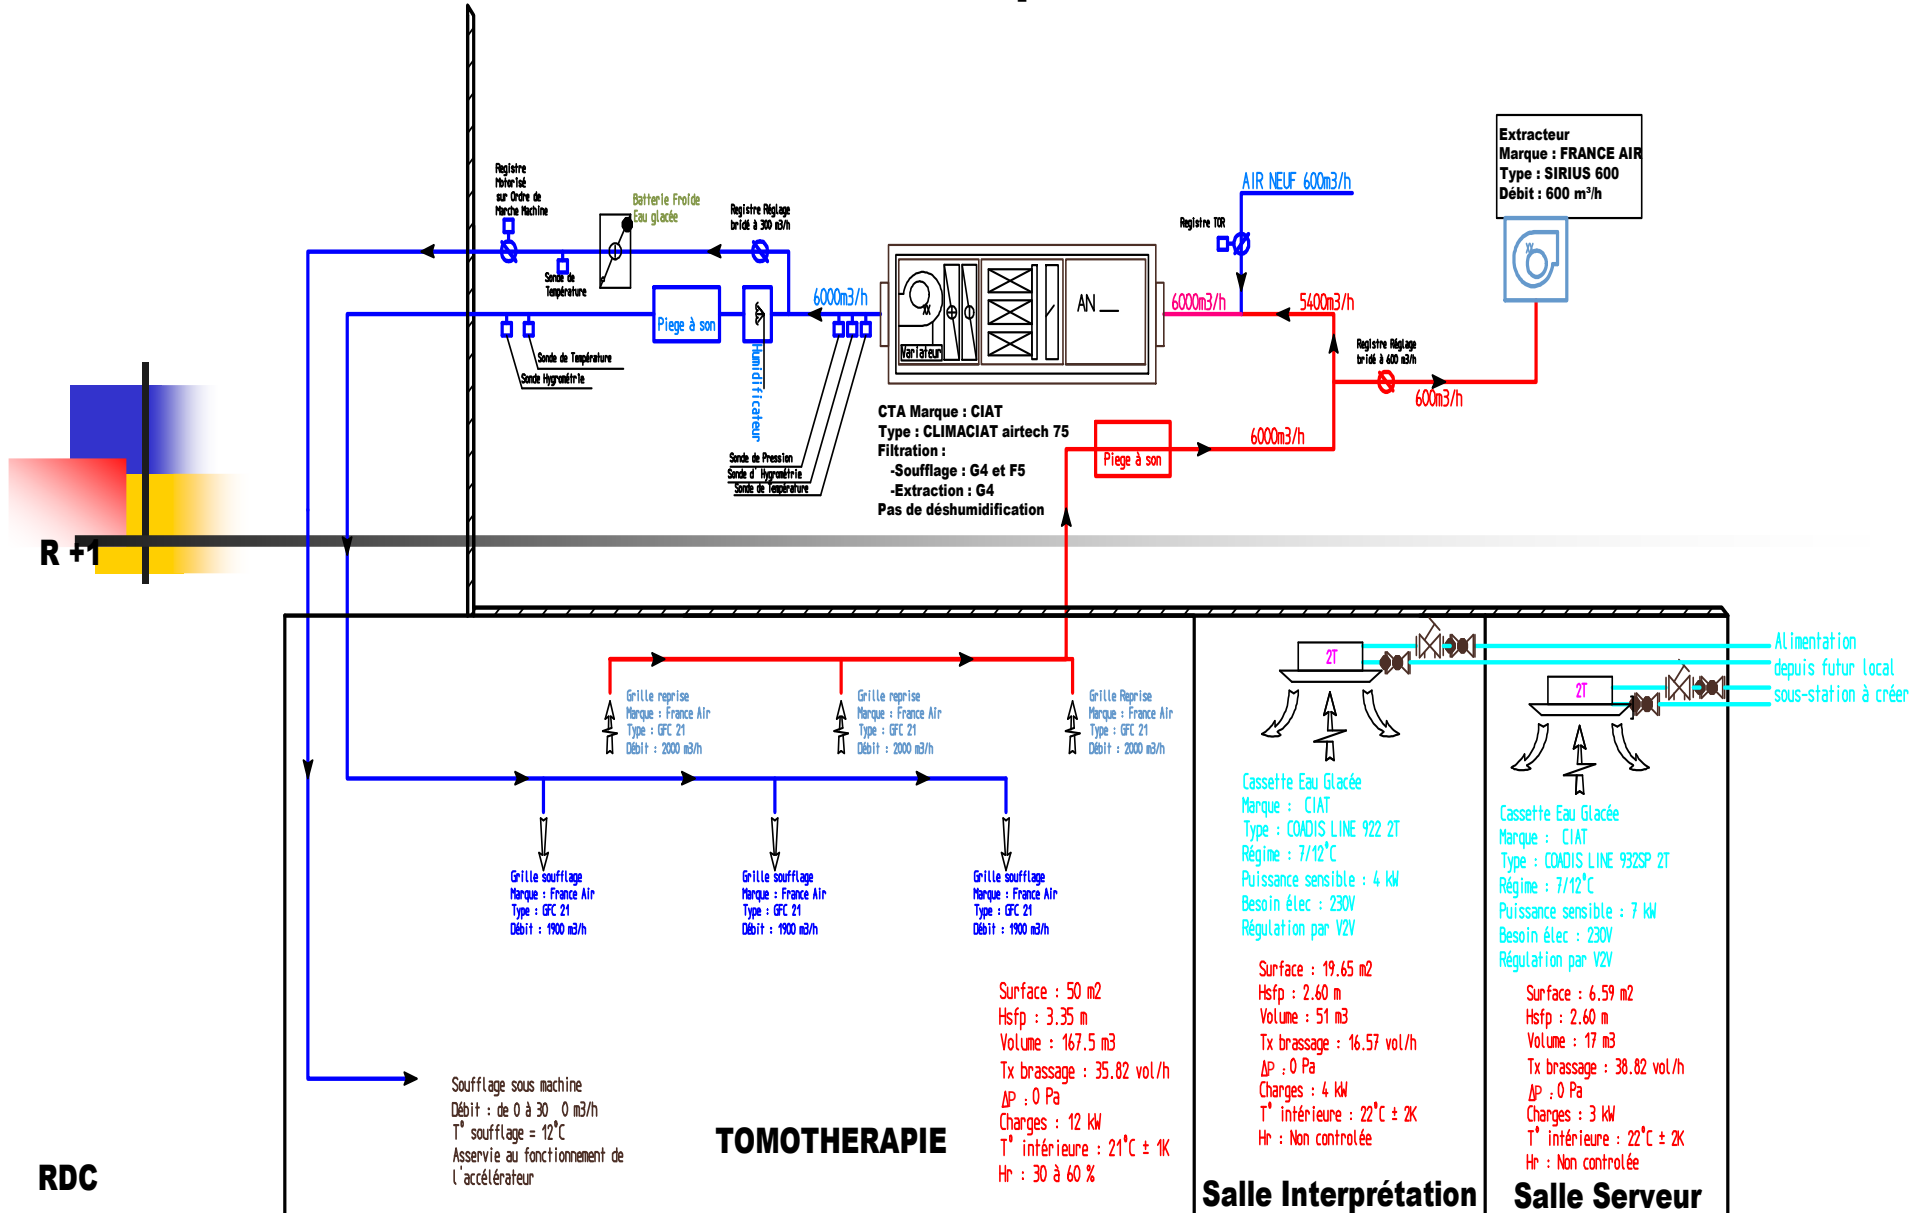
Registre Motorisé sur Ordre de Marche Machine

Batterie Froide Eau glacée

Registre Réglage bridé à 300 m3/h

Sonde de Température

Piege à son

Humidificateur

Sonde de Température

Sonde Hygrométrie

6000m3/h

Sonde de Pression

Sonde d'Hygrométrie

Sonde de Température

Variateur

AN

CTA Marque : CIAT
Type : CLIMACIAT airtech 75
Filtration :
-Soufflage : G4 et F5
-Extraction : G4
Pas de déshumidification

AIR NEUF 600m3/h

Registre TOR

6000m3/h

5400m3/h

Registre Réglage bridé à 600 m3/h

600m3/h

Piege à son

6000m3/h

Extracteur
Marque : FRANCE AIR
Type : SIRIUS 600
Débit : 600 m³/h

R +1

Grille reprise
Marque : France Air
Type : GFC 21
Débit : 2000 m3/h

Grille reprise
Marque : France Air
Type : GFC 21
Débit : 2000 m3/h

Grille Reprise
Marque : France Air
Type : GFC 21
Débit : 2000 m3/h

2T

2T

Alimentation depuis futur local sous-station à créer

Cassette Eau Glacée
Marque : CIAT
Type : COADIS LINE 922 2T
Régime : 7/12°C
Puissance sensible : 4 kW
Besoin élec : 230V
Régulation par V2V

Cassette Eau Glacée
Marque : CIAT
Type : COADIS LINE 932SP 2T
Régime : 7/12°C
Puissance sensible : 7 kW
Besoin élec : 230V
Régulation par V2V

Grille soufflage
Marque : France Air
Type : GFC 21
Débit : 1900 m3/h

Grille soufflage
Marque : France Air
Type : GFC 21
Débit : 1900 m3/h

Grille soufflage
Marque : France Air
Type : GFC 21
Débit : 1900 m3/h

Surface : 50 m2
Hsfp : 3.35 m
Volume : 167.5 m3
Tx brassage : 35.82 vol/h
ΔP : 0 Pa
Charges : 12 kW
T° intérieure : 21°C ± 1K
Hr : 30 à 60 %

Surface : 19.65 m2
Hsfp : 2.60 m
Volume : 51 m3
Tx brassage : 16.57 vol/h
ΔP : 0 Pa
Charges : 4 kW
T° intérieure : 22°C ± 2K
Hr : Non controlée

Surface : 6.59 m2
Hsfp : 2.60 m
Volume : 17 m3
Tx brassage : 38.82 vol/h
ΔP : 0 Pa
Charges : 3 kW
T° intérieure : 22°C ± 2K
Hr : Non controlée

Soufflage sous machine
Débit : de 0 à 30 0 m3/h
T° soufflage = 12°C
Asservie au fonctionnement de l'accélérateur

TOMOTHERAPIE

Salle Interprétation

Salle Serveur

RDC